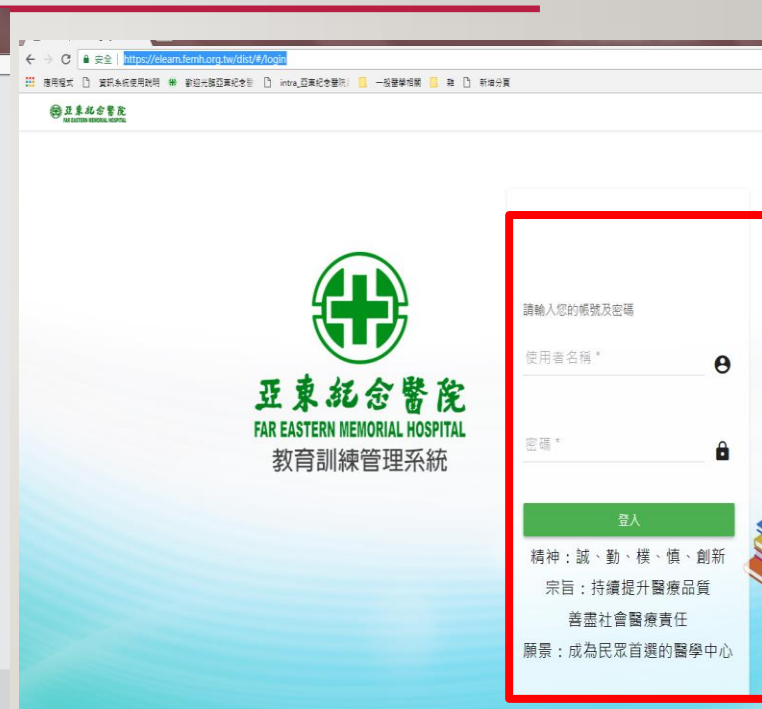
安全 | https://elearn.femh.org.tw/dist/#/login

應用程式 資訊系統使用說明 歡迎光臨亞東紀念醫 intra_亞東紀念醫院 一般醫學相關 雜 新增分頁

亞東紀念醫院 FAR EASTERN MEMORIAL HOSPITAL

亞東紀念醫院
FAR EASTERN MEMORIAL HOSPITAL
教育訓練管理系統

請輸入您的帳號及密碼

使用者名稱 *

密碼 *

登入

精神：誠、勤、樸、慎、創新
宗旨：持續提升醫療品質
善盡社會醫療責任
願景：成為民眾首選的醫學中心